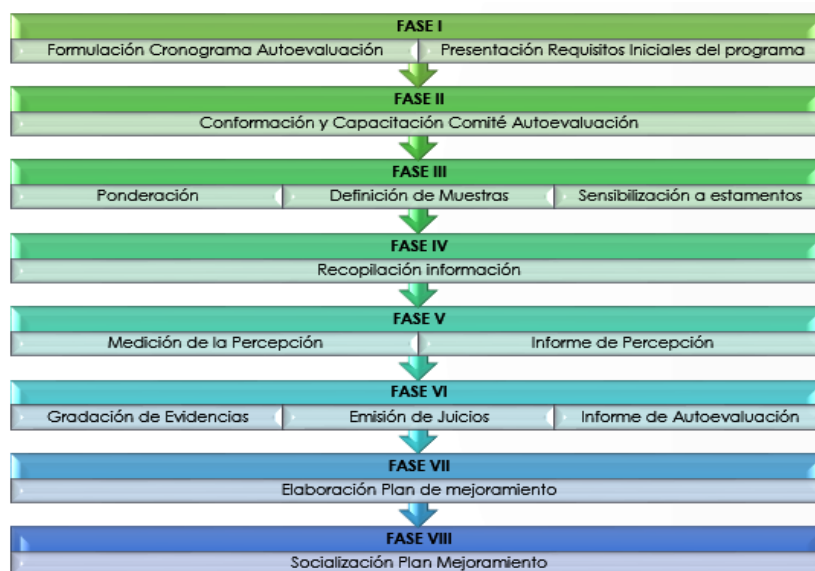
FASE I

Formulación Cronograma Autoevaluación

Presentación Requisitos Iniciales del programa

FASE II

Conformación y Capacitación Comité Autoevaluación

FASE III

Ponderación

Definición de Muestras

Sensibilización a estamentos

FASE IV

Recopilación información

FASE V

Medición de la Percepción

Informe de Percepción

FASE VI

Gradación de Evidencias

Emisión de Juicios

Informe de Autoevaluación

FASE VII

Elaboración Plan de mejoramiento

FASE VIII

Socialización Plan Mejoramiento